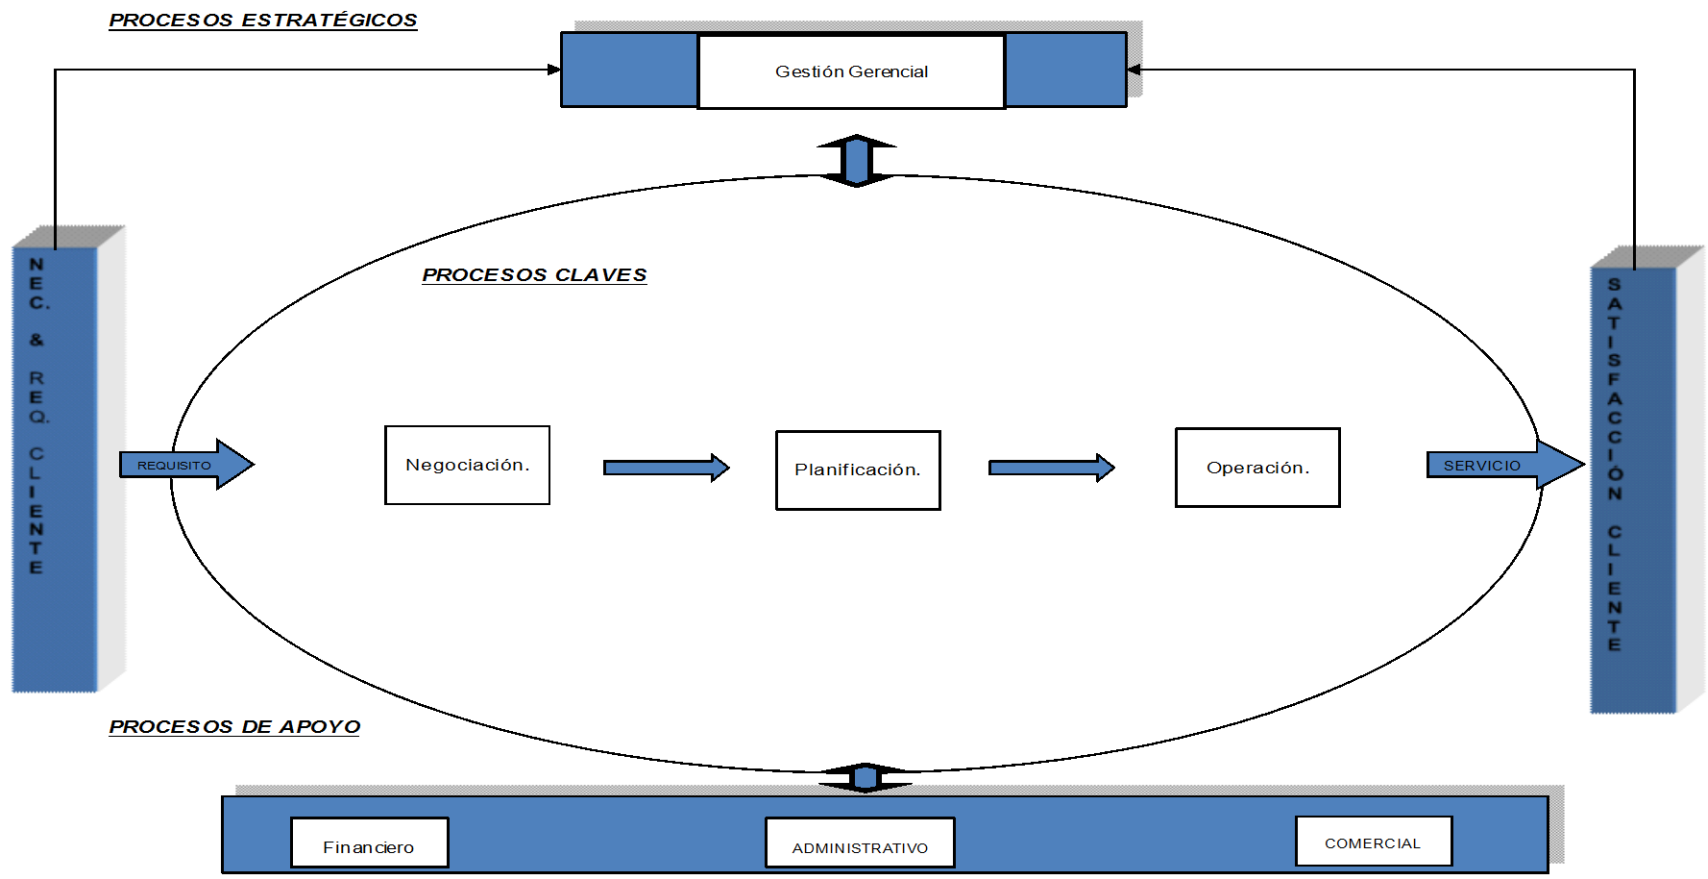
PROCESOS ESTRATÉGICOS

Gestión Gerencial

NEC. & REQ. CLIENTE

PROCESOS CLAVES

REQUISITO

Negociación.

Planificación.

Operación.

SERVICIO

SATISFACCIÓN CLIENTE

PROCESOS DE APOYO

Financiero

ADMINISTRATIVO

COMERCIAL